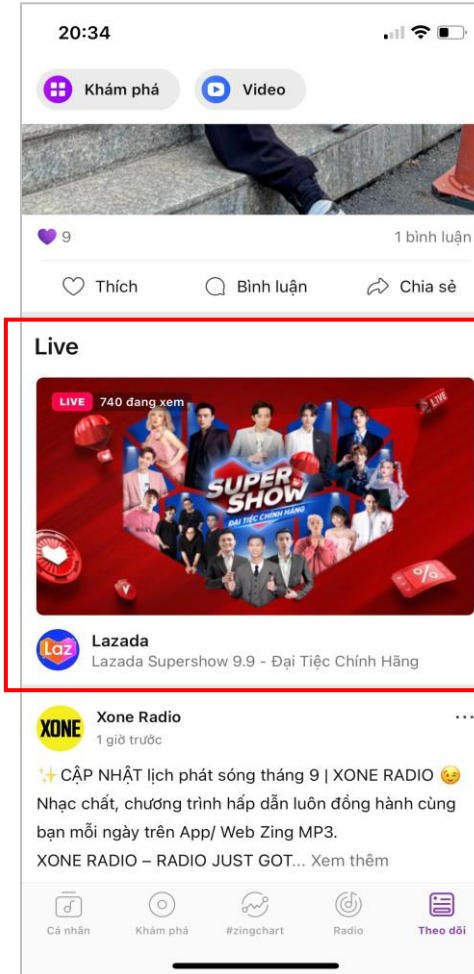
20:34

Khám phá

Video

9

1 bình luận

Thích

Bình luận

Chia sẻ

Live

LIVE 740 đang xem

SUPER SHOW

ĐẠI TIỆC CHÍNH HÃNG

LIVE

%

Laz

Lazada

Lazada Supershow 9.9 - Đại Tiệc Chính Hãng

XONE

Xone Radio

1 giờ trước

...

✨CẬP NHẬT lịch phát sóng tháng 9 | XONE RADIO 😉 Nhạc chất, chương trình hấp dẫn luôn đồng hành cùng bạn mỗi ngày trên App/ Web Zing MP3.

XONE RADIO – RADIO JUST GOT... Xem thêm

Cá nhân

Khám phá

#zingchart

Radio

Theo dõi